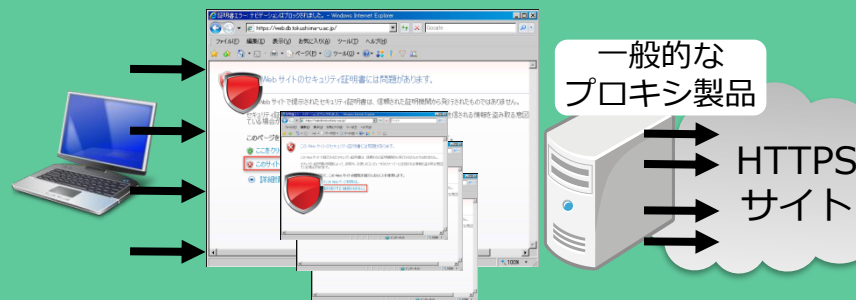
証明書エラー: ナビゲーションはブロックされました。 - Windows Internet Explorer

https://web.db.tokushima-u.ac.jp/

ファイル(F) 編集(E) 表示(V) お気に入り(A) ツール(T) ヘルプ(H)

ページ(P) ツール(O)

Web サイトのセキュリティ証明書には問題があります。

Web サイトで提示されたセキュリティ証明書は、信頼された証明機関から発行されたものではありません。

セキュリティ証明書

このページを

ここをクリ

このサイト

詳細情報

100%

一般的な
プロキシ製品

HTTPS
サイト